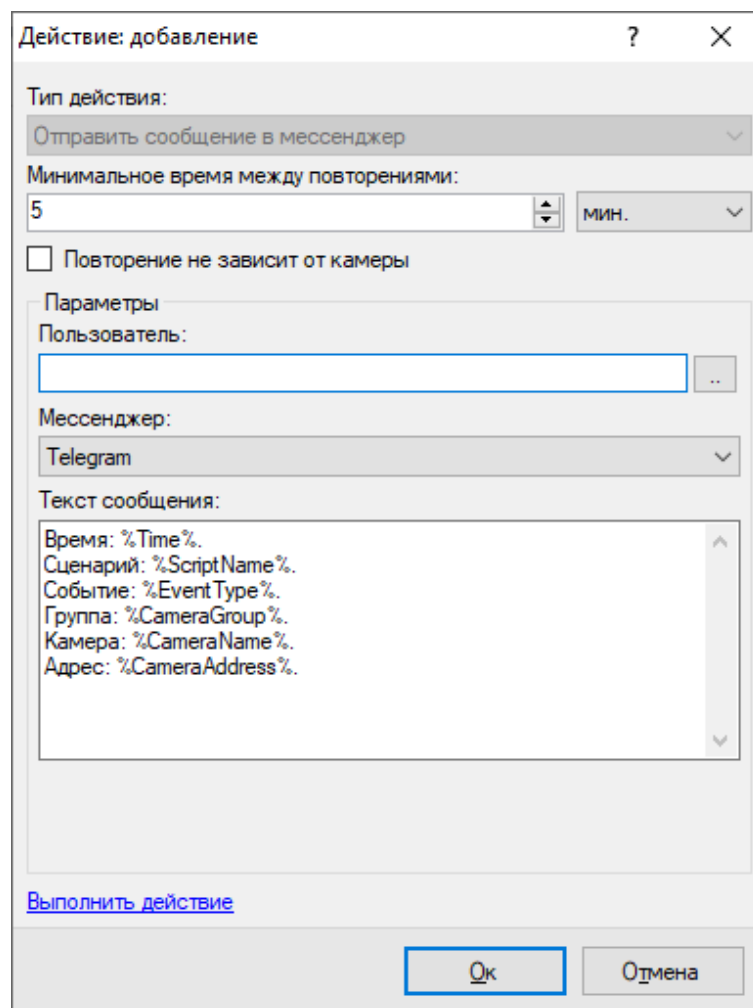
Действие: добавление ? ✕

Тип действия:

Отправить сообщение в мессенджер

Минимальное время между повторениями:

5

мин.

Повторение не зависит от камеры

Параметры

Пользователь:

..

Мессенджер:

Telegram

Текст сообщения:

Время: %Time%.
Сценарий: %ScriptName%.
Событие: %EventType%.
Группа: %CameraGroup%.
Камера: %CameraName%.
Адрес: %CameraAddress%.

Выполнить действие

Ок

Отмена